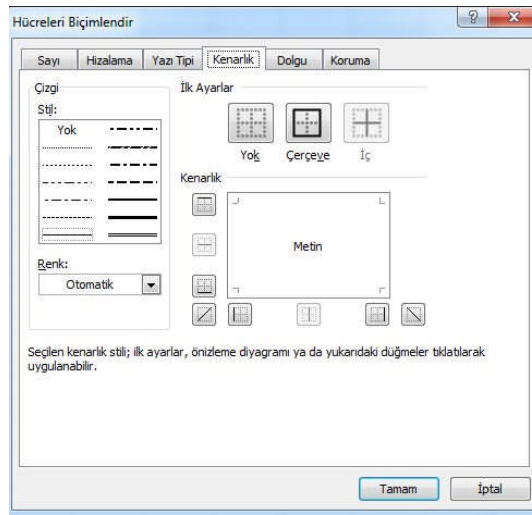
Hücreleri Biçimlendir

Sayı | Hizalama | Yazı Tipi | Kenarlık | Dolgu | Koruma

Çizgi
Stil:
Yok

Renk:
Otomatik

İlk Ayarlar
Yok
Çerçeve
İç

Kenarlık
Metin

Seçilen kenarlık stili; ilk ayarlar, önizleme diyagramı ya da yukarıdaki düğmeler tıklatılarak uygulanabilir.

Tamam
İptal